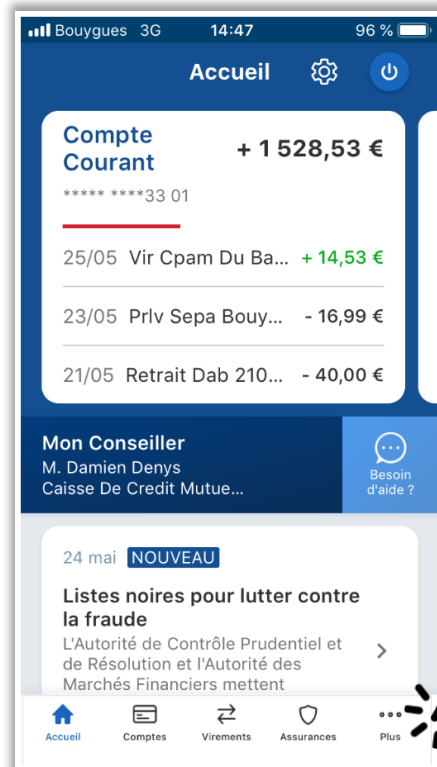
Bouygues 3G 14:47 96 %

Accueil

Compte Courant + 1 528,53 €
***** ****33 01

25/05 Vir Cpam Du Ba... + 14,53 €
23/05 Prlv Sepa Bouy... - 16,99 €
21/05 Retrait Dab 210... - 40,00 €

Mon Conseiller
M. Damien Denys
Caisse De Credit Mutue...

Besoin d'aide ?

24 mai NOUVEAU
Listes noires pour lutter contre la fraude
L'Autorité de Contrôle Prudentiel et de Résolution et l'Autorité des Marchés Financiers mettent

Accueil Comptes Virements Assurances Plus